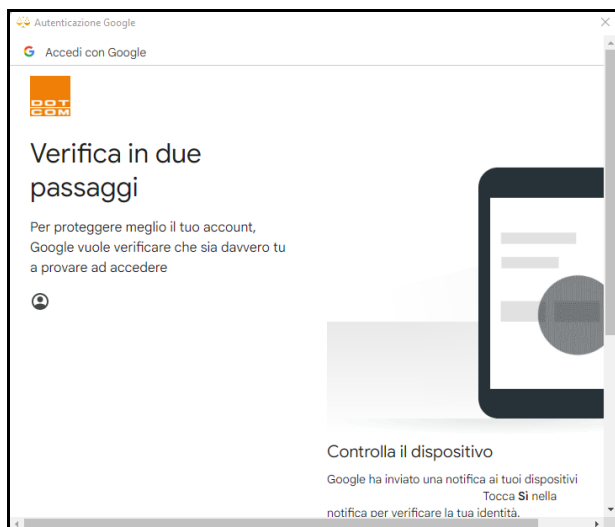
Autenticazione Google

G Accedi con Google

DOT COM

Verifica in due passaggi

Per proteggere meglio il tuo account, Google vuole verificare che sia davvero tu a provare ad accedere

Controlla il dispositivo

Google ha inviato una notifica ai tuoi dispositivi Tocca **Sì** nella notifica per verificare la tua identità.